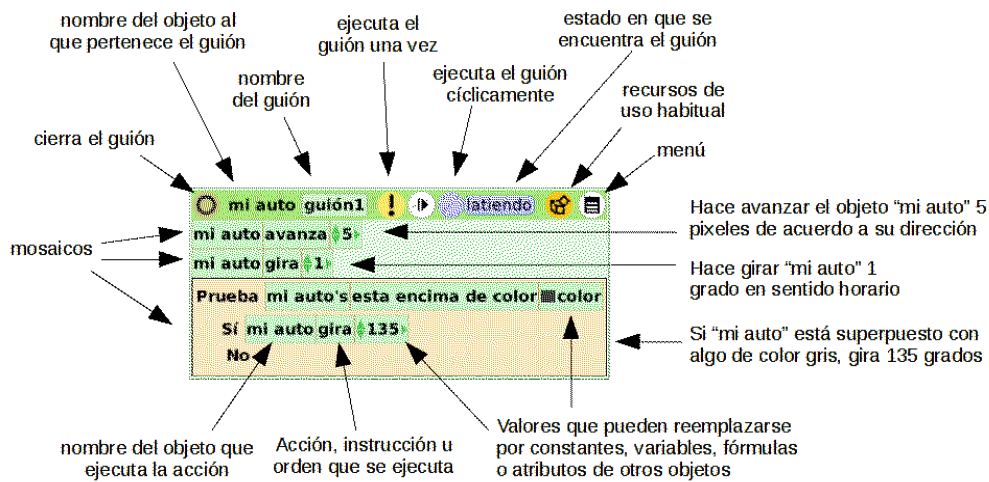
nombre del objeto al que pertenece el guión

ejecuta el guión una vez

estado en que se encuentra el guión

nombre del guión

ejecuta el guión cíclicamente

recursos de uso habitual

cierra el guión

menú

mi auto guión1 ! latiendo

mi auto avanza 5

Hace avanzar el objeto “mi auto” 5 pixeles de acuerdo a su dirección

mosaicos

mi auto gira 1

Hace girar “mi auto” 1 grado en sentido horario

Prueba mi auto's esta encima de color color

Sí mi auto gira 135

No

Si “mi auto” está superpuesto con algo de color gris, gira 135 grados

nombre del objeto que ejecuta la acción

Acción, instrucción u orden que se ejecuta

Valores que pueden reemplazarse por constantes, variables, fórmulas o atributos de otros objetos